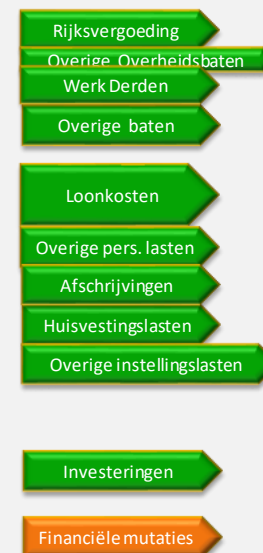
Rijksvergoeding

Overige Overheidsbaten

Werk Derden

Overige baten

Loonkosten

Overige pers. lasten

Afschrijvingen

Huisvestingslasten

Overige instellingslasten

Investeringen

Financiële mutaties